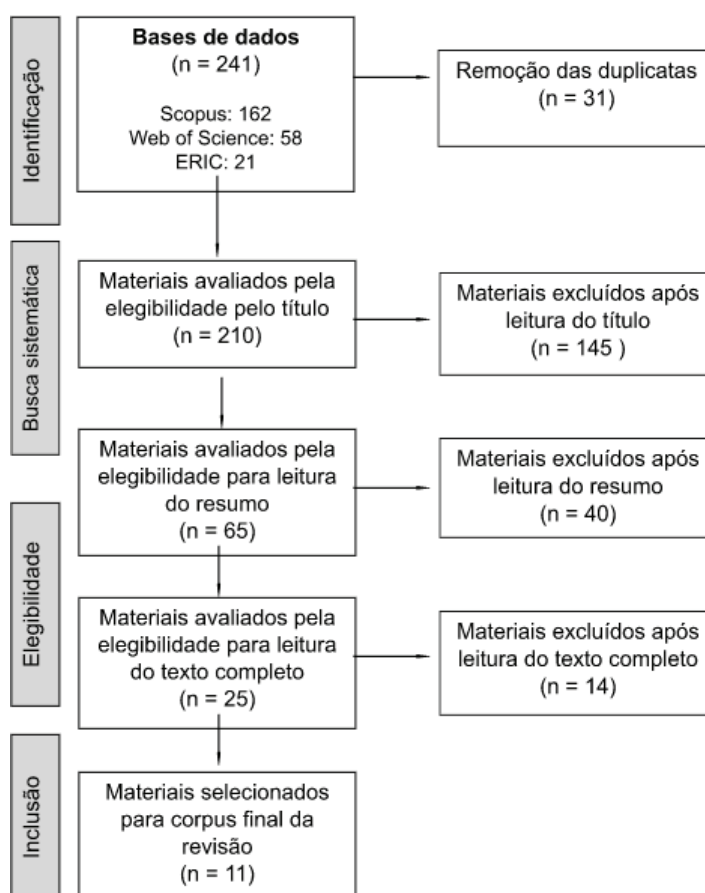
Identificação

**Bases de dados**
(n = 241)

Scopus: 162
Web of Science: 58
ERIC: 21

Remoção das duplicatas
(n = 31)

Busca sistemática

Materiais avaliados pela elegibilidade pelo título
(n = 210)

Materiais excluídos após leitura do título
(n = 145 )

Materiais avaliados pela elegibilidade para leitura do resumo
(n = 65)

Materiais excluídos após leitura do resumo
(n = 40)

Elegibilidade

Materiais avaliados pela elegibilidade para leitura do texto completo
(n = 25)

Materiais excluídos após leitura do texto completo
(n = 14)

Inclusão

Materiais selecionados para corpus final da revisão
(n = 11)